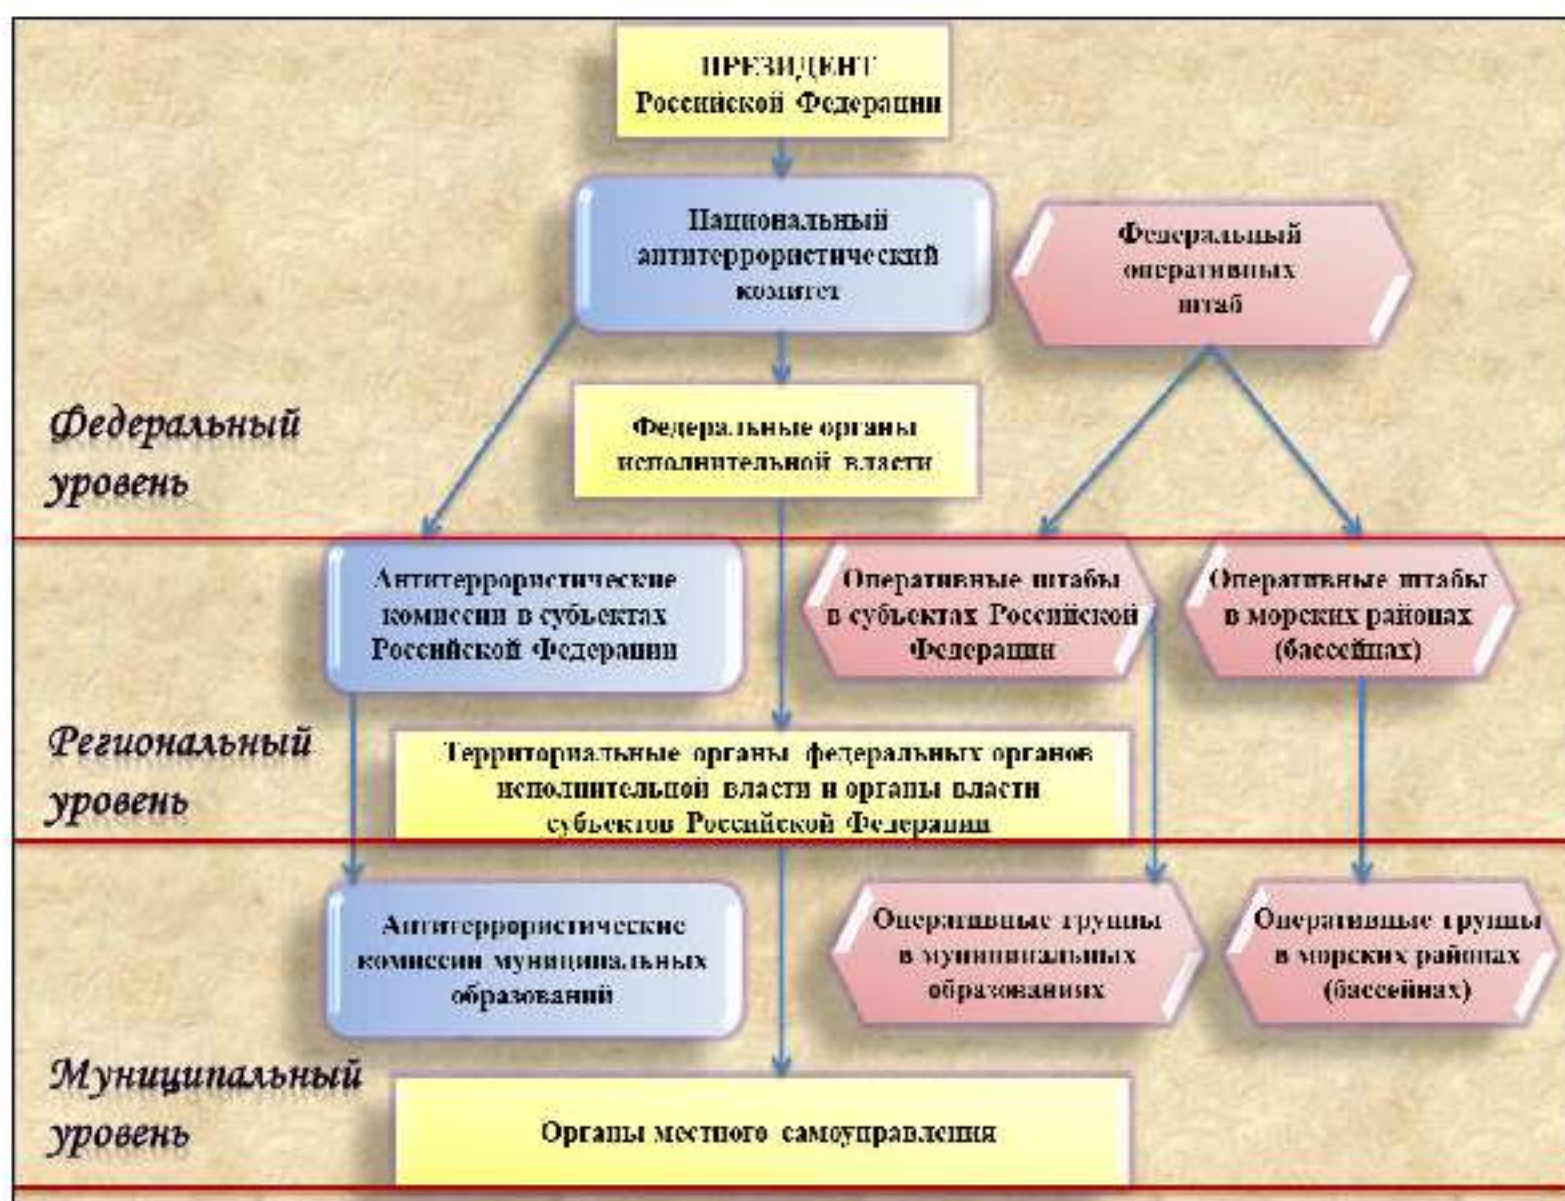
ПРЕЗИДЕНТ Российской Федерации

Национальный антитеррористический комитет

Федеральный оперативных штаб

Федеральный уровень

Федеральные органы исполнительной власти

Антитеррористические комиссии в субъектах Российской Федерации

Оперативные штабы в субъектах Российской Федерации

Оперативные штабы в морских районах (бассейнах)

Региональный уровень

Территориальные органы федеральных органов исполнительной власти и органы власти субъектов Российской Федерации

Антитеррористические комиссии муниципальных образований

Оперативные группы в муниципальных образованиях

Оперативные группы в морских районах (бассейнах)

Муниципальный уровень

Органы местного самоуправления